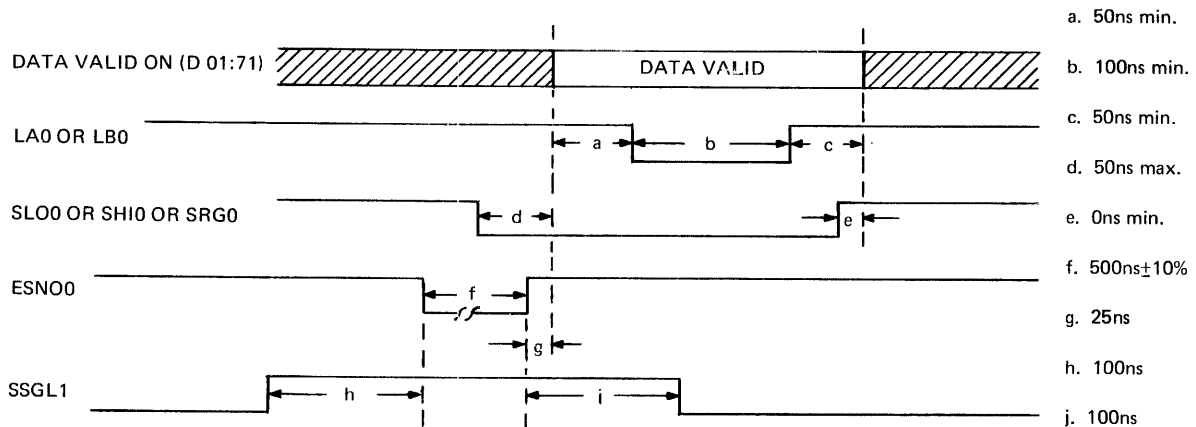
DATA VALID ON (D 01:71)

DATA VALID

LA0 OR LB0

a

b

c

SLO0 OR SHI0 OR SRG0

d

e

ESNO0

f

g

SSGL1

h

i

a. 50ns min.

b. 100ns min.

c. 50ns min.

d. 50ns max.

e. 0ns min.

f. 500ns$\pm$10%

g. 25ns

h. 100ns

j. 100ns